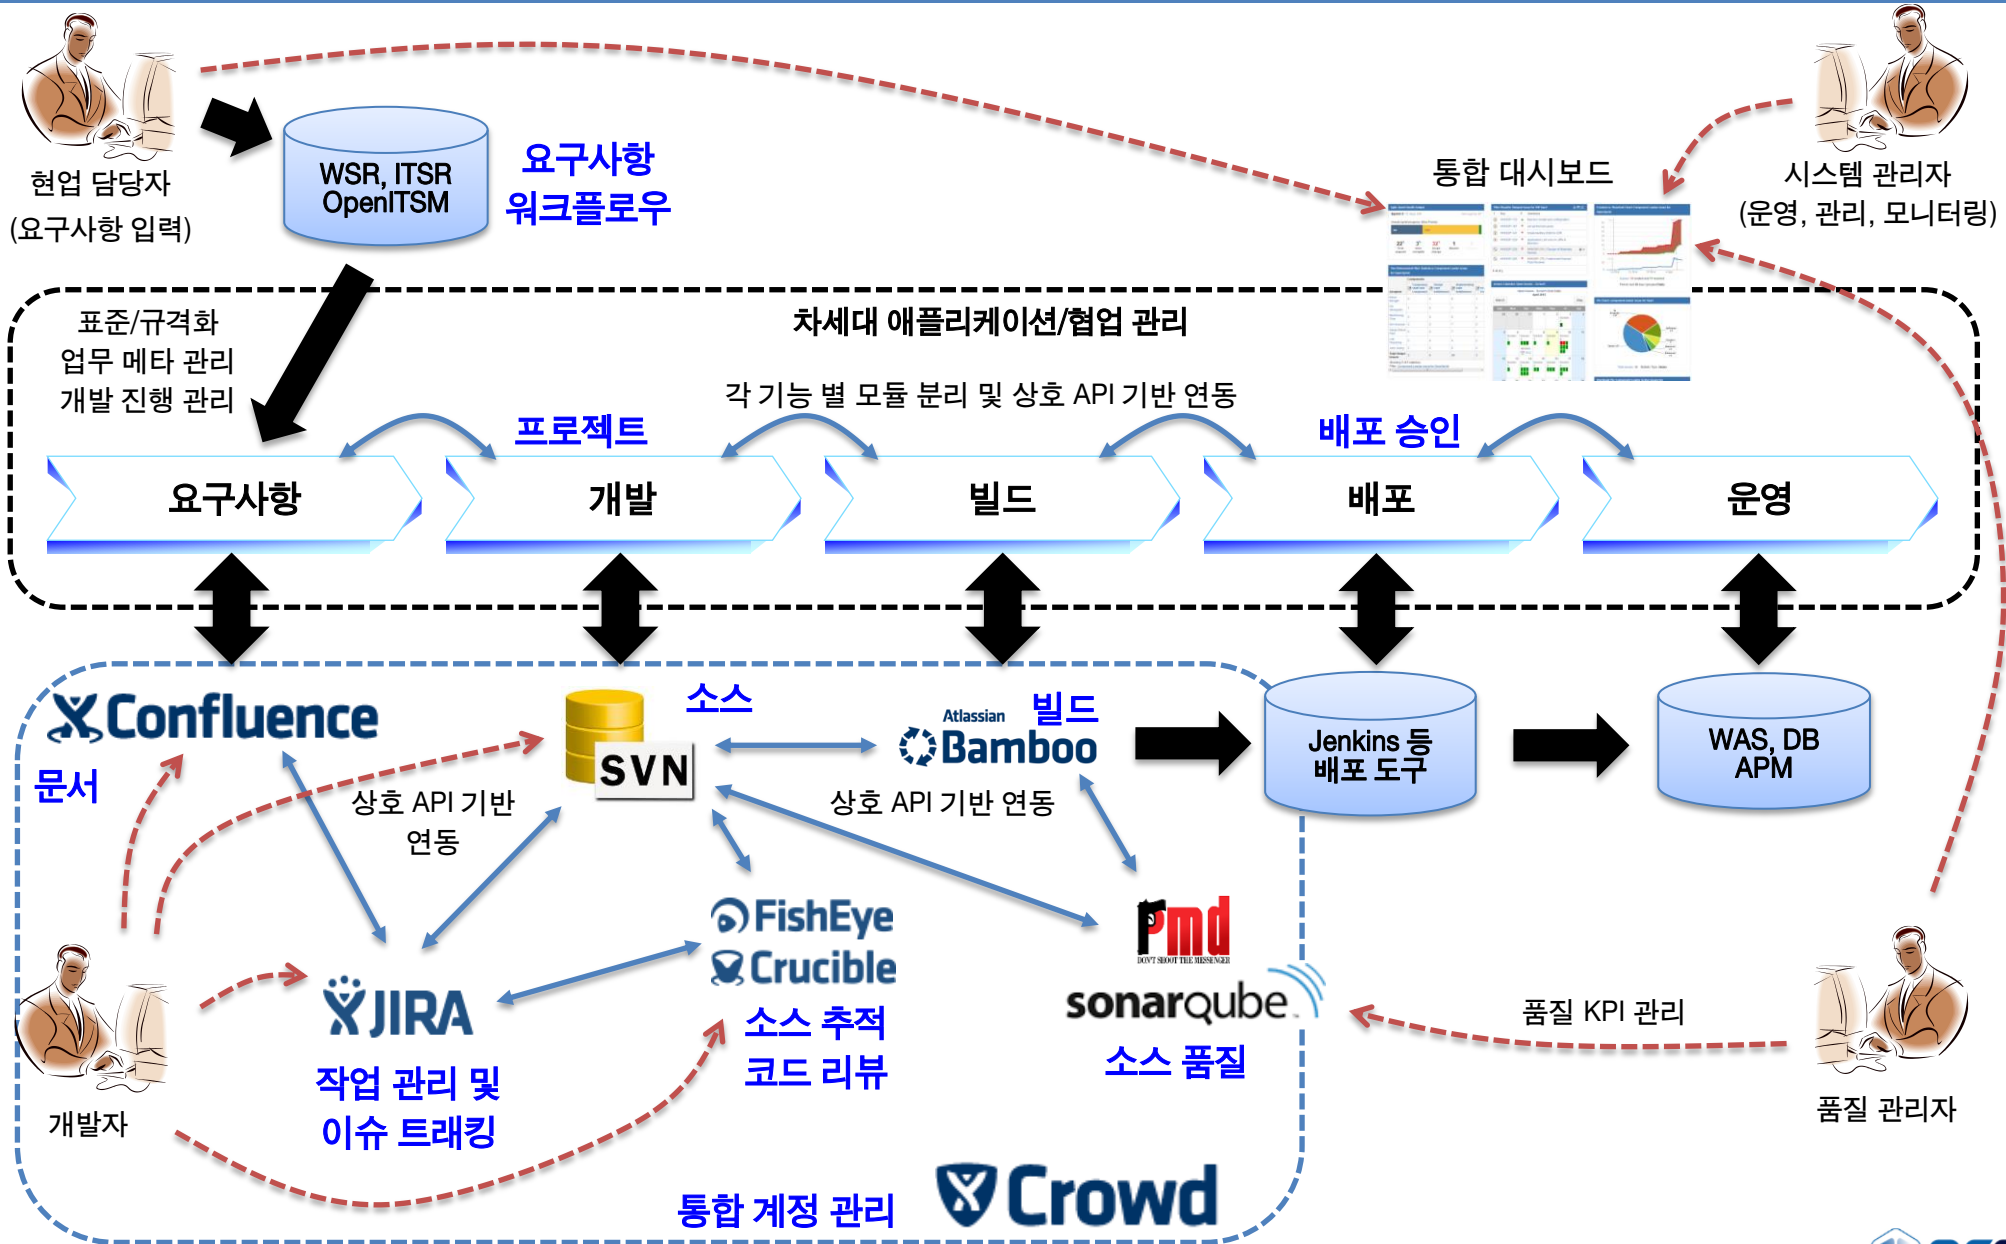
현업 담당자
(요구사항 입력)

WSR, ITSR
OpenITSM

요구사항
워크플로우

통합 대시보드

시스템 관리자
(운영, 관리, 모니터링)

차세대 애플리케이션/협업 관리

표준/규격화
업무 메타 관리
개발 진행 관리

각 기능 별 모듈 분리 및 상호 API 기반 연동

프로젝트

배포 승인

요구사항

개발

빌드

배포

운영

Confluence

문서

SVN

소스

Atlassian Bamboo

빌드

Jenkins 등
배포 도구

WAS, DB
APM

상호 API 기반
연동

상호 API 기반 연동

FishEye
Crucible

소스 추적
코드 리뷰

Pmd
DON'T SHOOT THE MESSENGER

sonarqube

소스 품질

품질 KPI 관리

JIRA

작업 관리 및
이슈 트래킹

개발자

품질 관리자

통합 계정 관리

Crowd